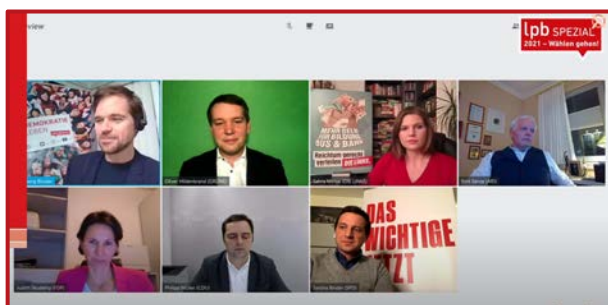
view

lpb SPEZIAL
2021 – Wählen gehen!

EMOKRATIA
EBEN

MEHR GELD
FÜR BILDUNG,
BUS & BAHN
Reichtum gerecht verteilen
DIE LINKE.

DAS
WICHTIGE
JETZT

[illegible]
Oliver Hildenbrand (GRÜNE)
Sahra Mirow (DIE LINKE)
Emil Sänze (AfD)
Judith Skudelny (FDP)
Philipp Bürkle (CDU)
Sascha Binder (SPD)